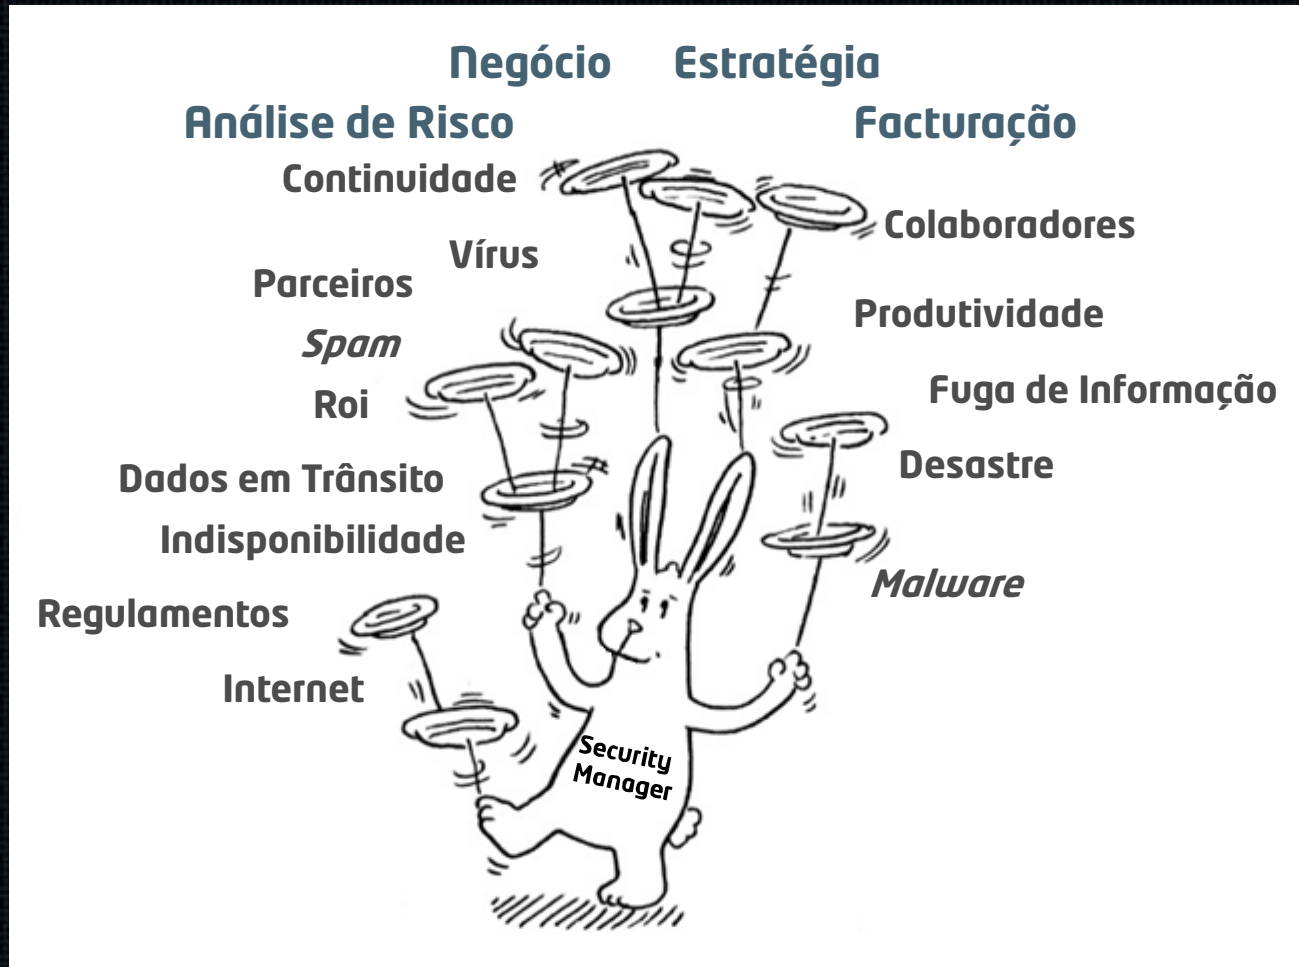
Negócio Estratégia

Análise de Risco

Facturação

Continuidade

Colaboradores

Vírus

Parceiros

Produtividade

Spam

Roi

Fuga de Informação

Desastre

Dados em Trânsito

Indisponibilidade

Malware

Regulamentos

Internet

Security Manager